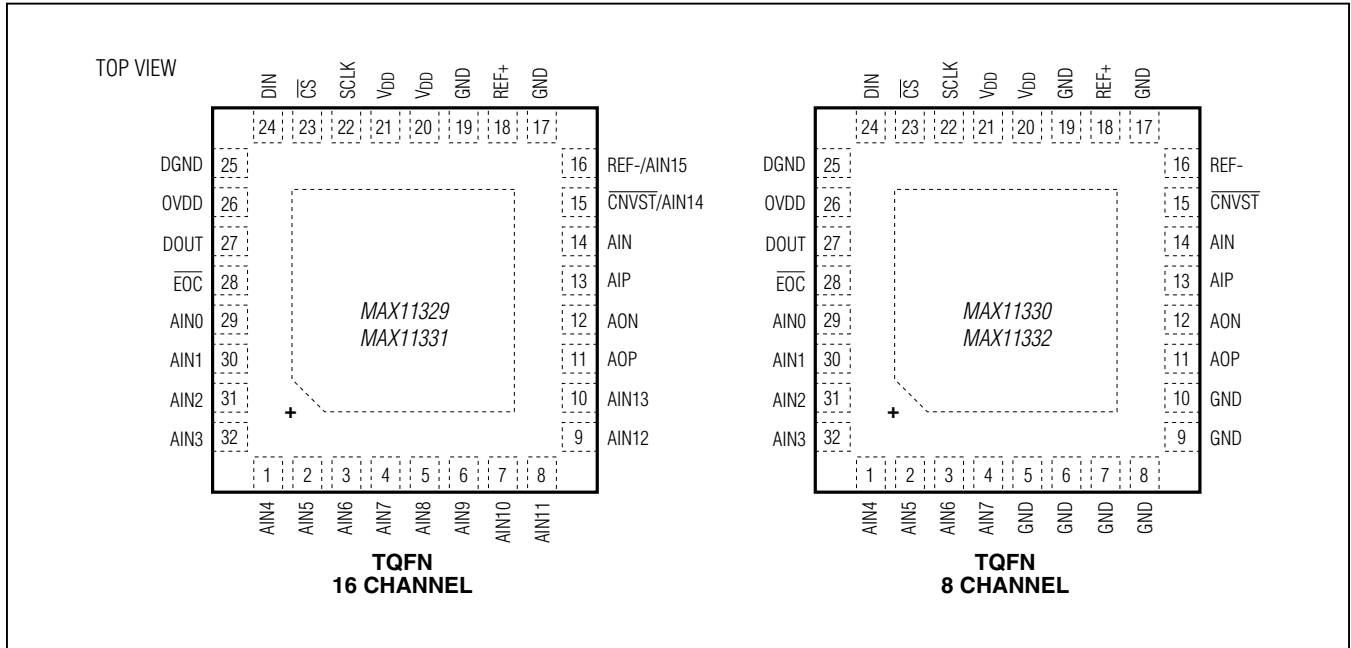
TOP VIEW

DIN $\overline{CS}$ SCLK $V_{DD}$ $V_{DD}$ GND REF+ GND

24 23 22 21 20 19 18 17

DGND 25
OVDD 26
DOUT 27
$\overline{EOC}$ 28
AIN0 29
AIN1 30
AIN2 31
AIN3 32

16 REF-/AIN15
15 $\overline{CNVST}$/AIN14
14 AIN
13 AIP
12 AON
11 AOP
10 AIN13
9 AIN12

MAX11329
MAX11331

+

1 2 3 4 5 6 7 8

AIN4 AIN5 AIN6 AIN7 AIN8 AIN9 AIN10 AIN11

TQFN
16 CHANNEL

DIN $\overline{CS}$ SCLK $V_{DD}$ $V_{DD}$ GND REF+ GND

24 23 22 21 20 19 18 17

DGND 25
OVDD 26
DOUT 27
$\overline{EOC}$ 28
AIN0 29
AIN1 30
AIN2 31
AIN3 32

16 REF-
15 $\overline{CNVST}$
14 AIN
13 AIP
12 AON
11 AOP
10 GND
9 GND

MAX11330
MAX11332

+

1 2 3 4 5 6 7 8

AIN4 AIN5 AIN6 AIN7 GND GND GND GND

TQFN
8 CHANNEL